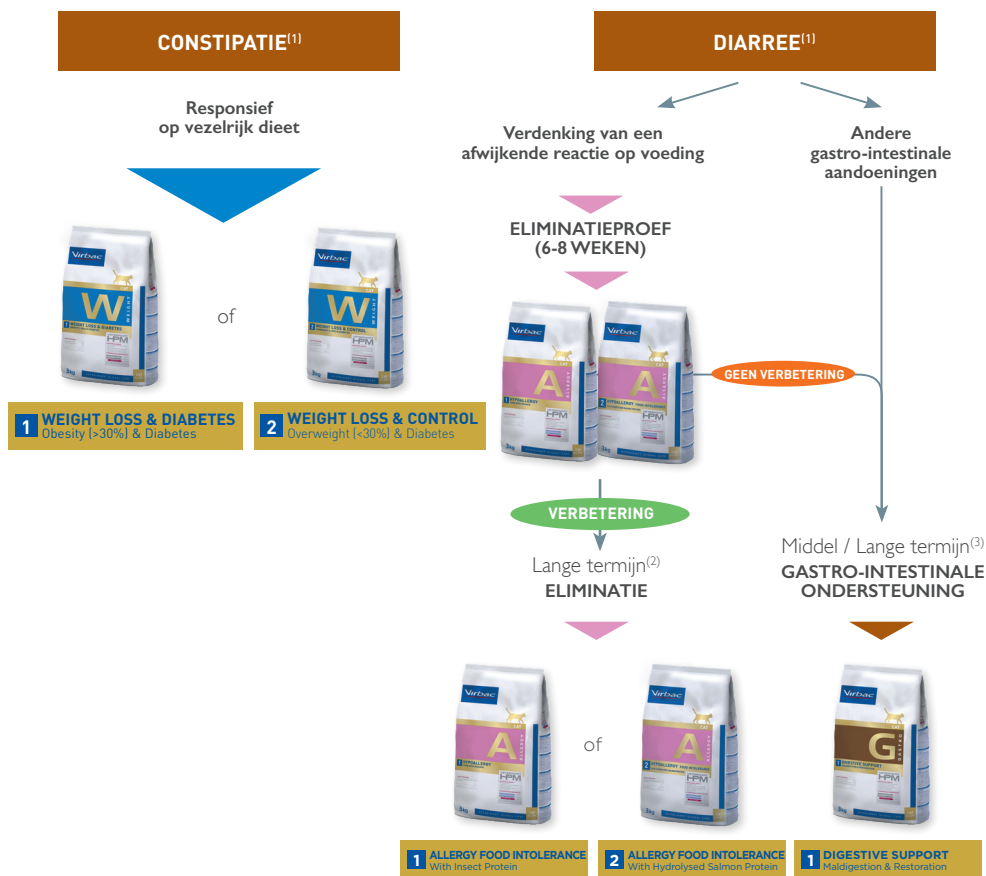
CONSTIPATIE$^{(1)}$

Responsief op vezelrijk dieet

of

1 WEIGHT LOSS & DIABETES
Obesity (>30%) & Diabetes

2 WEIGHT LOSS & CONTROL
Overweight (<30%) & Diabetes

DIARREE$^{(1)}$

Verdenking van een afwijkende reactie op voeding

Andere gastro-intestinale aandoeningen

ELIMINATIEPROEF (6-8 WEKEN)

GEEN VERBETERING

VERBETERING

Lange termijn$^{(2)}$
ELIMINATIE

Middel / Lange termijn$^{(3)}$
GASTRO-INTESTINALE ONDERSTEUNING

of

1 ALLERGY FOOD INTOLERANCE
With Insect Protein

2 ALLERGY FOOD INTOLERANCE
With Hydrolysed Salmon Protein

1 DIGESTIVE SUPPORT
Maldigestion & Restoration